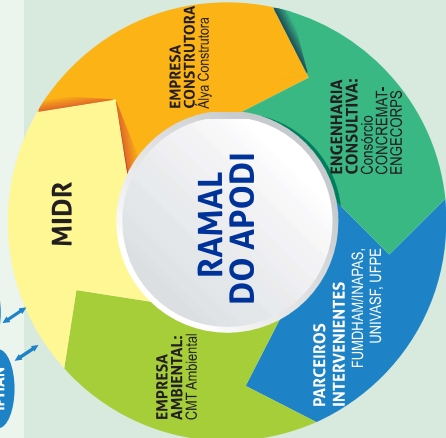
RAMAL DO APODI

MIDR

EMPRESA CONSTRUTORA
Alya Construtora

ENGENHARIA CONSULTIVA:
Consórcio CONCREMAT-ENGECORPS

PARCEIROS INTERVENIENTES
FUMDHAM/INAPAS, UNIVASF, UFPE

EMPRESA AMBIENTAL:
CMT Ambiental

IPHAN